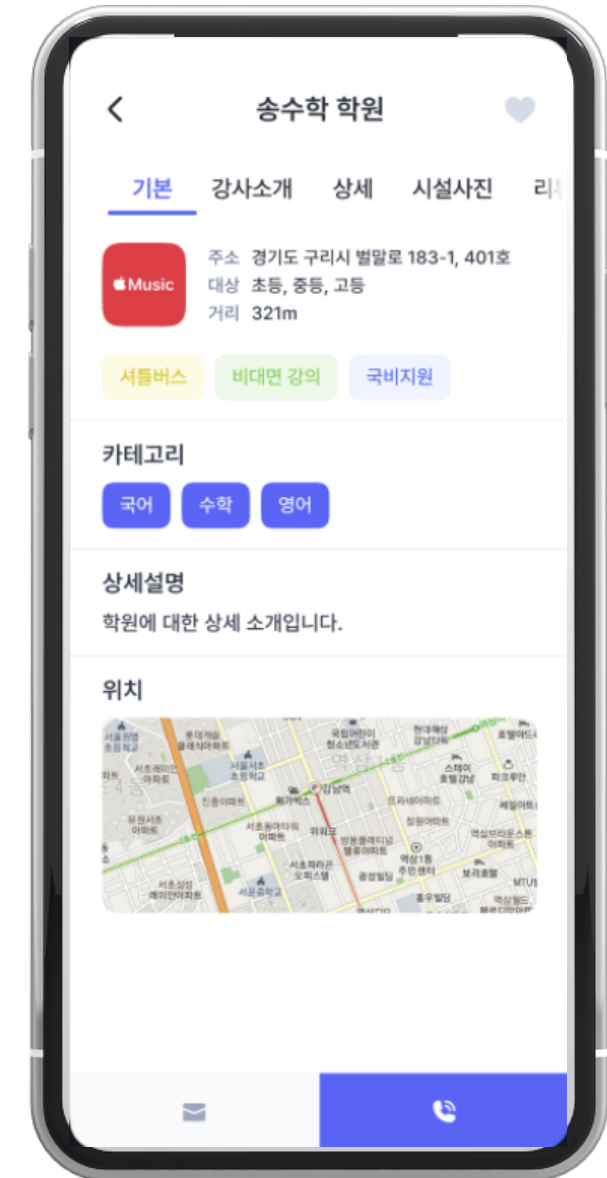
<
송수학 학원

기본 강사소개 상세 시설사진 리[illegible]

Music

주소 경기도 구리시 벌말로 183-1, 401호
대상 초등, 중등, 고등
거리 321m

셔틀버스 비대면 강의 국비지원

카테고리

국어 수학 영어

상세설명

학원에 대한 상세 소개입니다.

위치

강남역